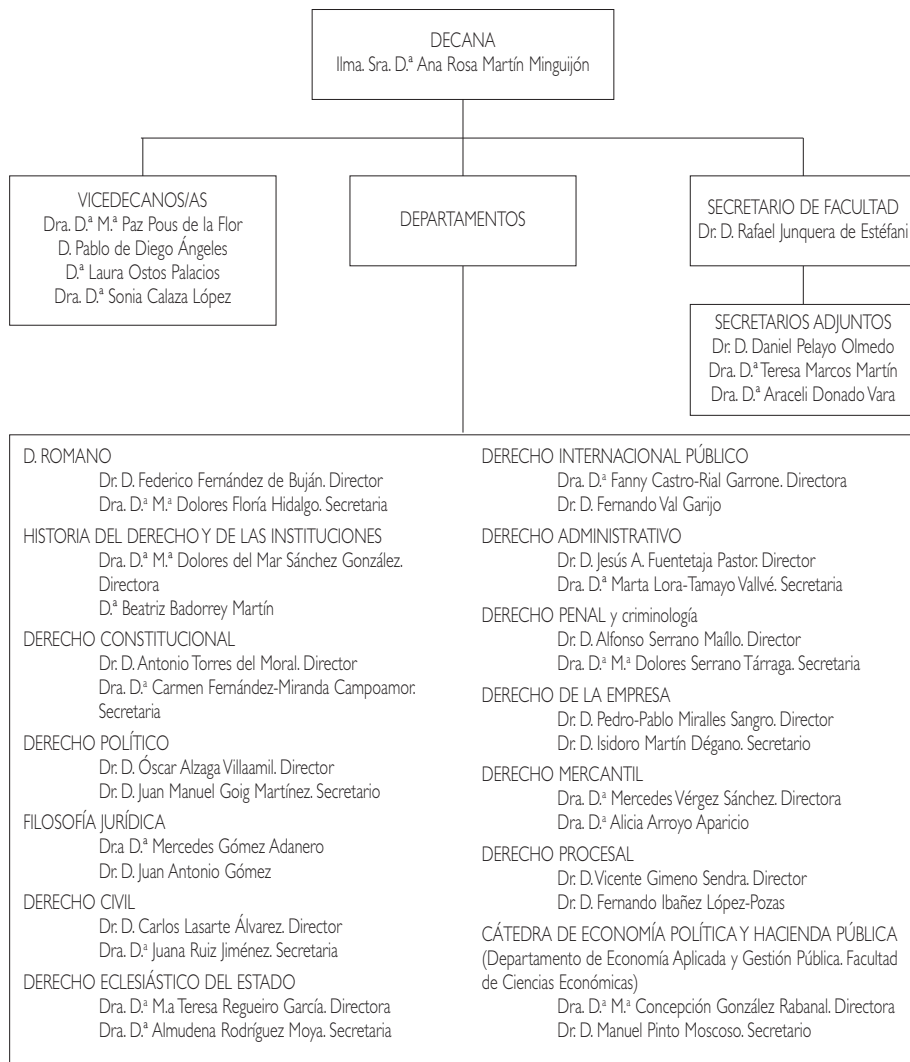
DECANA
Ilma. Sra. D.ª Ana Rosa Martín Minguijón

VICEDECANOS/AS
Dra. D.ª M.ª Paz Pous de la Flor
D. Pablo de Diego Ángeles
D.ª Laura Ostos Palacios
Dra. D.ª Sonia Calaza López

DEPARTAMENTOS

SECRETARIO DE FACULTAD
Dr. D. Rafael Junquera de Estéfani

SECRETARIOS ADJUNTOS
Dr. D. Daniel Pelayo Olmedo
Dra. D.ª Teresa Marcos Martín
Dra. D.ª Araceli Donado Vara

D. ROMANO
Dr. D. Federico Fernández de Buján. Director
Dra. D.ª M.ª Dolores Flória Hidalgo. Secretaria

HISTORIA DEL DERECHO Y DE LAS INSTITUCIONES
Dra. D.ª M.ª Dolores del Mar Sánchez González. Directora
D.ª Beatriz Badorrey Martín

DERECHO CONSTITUCIONAL
Dr. D. Antonio Torres del Moral. Director
Dra. D.ª Carmen Fernández-Miranda Campoamor. Secretaria

DERECHO POLÍTICO
Dr. D. Óscar Alzaga Villaamil. Director
Dr. D. Juan Manuel Goig Martínez. Secretario

FILOSOFÍA JURÍDICA
Dr.a D.ª Mercedes Gómez Adanero
Dr. D. Juan Antonio Gómez

DERECHO CIVIL
Dr. D. Carlos Lasarte Álvarez. Director
Dra. D.ª Juana Ruiz Jiménez. Secretaria

DERECHO ECLESIÁSTICO DEL ESTADO
Dra. D.ª M.a Teresa Regueiro García. Directora
Dra. D.ª Almudena Rodríguez Moya. Secretaria

DERECHO INTERNACIONAL PÚBLICO
Dra. D.ª Fanny Castro-Rial Garrone. Directora
Dr. D. Fernando Val Garijo

DERECHO ADMINISTRATIVO
Dr. D. Jesús A. Fuentetaja Pastor. Director
Dra. D.ª Marta Lora-Tamayo Vallvé. Secretaria

DERECHO PENAL y criminología
Dr. D. Alfonso Serrano Maíllo. Director
Dra. D.ª M.ª Dolores Serrano Tárraga. Secretaria

DERECHO DE LA EMPRESA
Dr. D. Pedro-Pablo Miralles Sangro. Director
Dr. D. Isidoro Martín Dégano. Secretario

DERECHO MERCANTIL
Dra. D.ª Mercedes Vérgez Sánchez. Directora
Dra. D.ª Alicia Arroyo Aparicio

DERECHO PROCESAL
Dr. D. Vicente Gimeno Sendra. Director
Dr. D. Fernando Ibañez López-Pozas

CÁTEDRA DE ECONOMÍA POLÍTICA Y HACIENDA PÚBLICA
(Departamento de Economía Aplicada y Gestión Pública. Facultad de Ciencias Económicas)
Dra. D.ª M.ª Concepción González Rabanal. Directora
Dr. D. Manuel Pinto Moscoso. Secretario